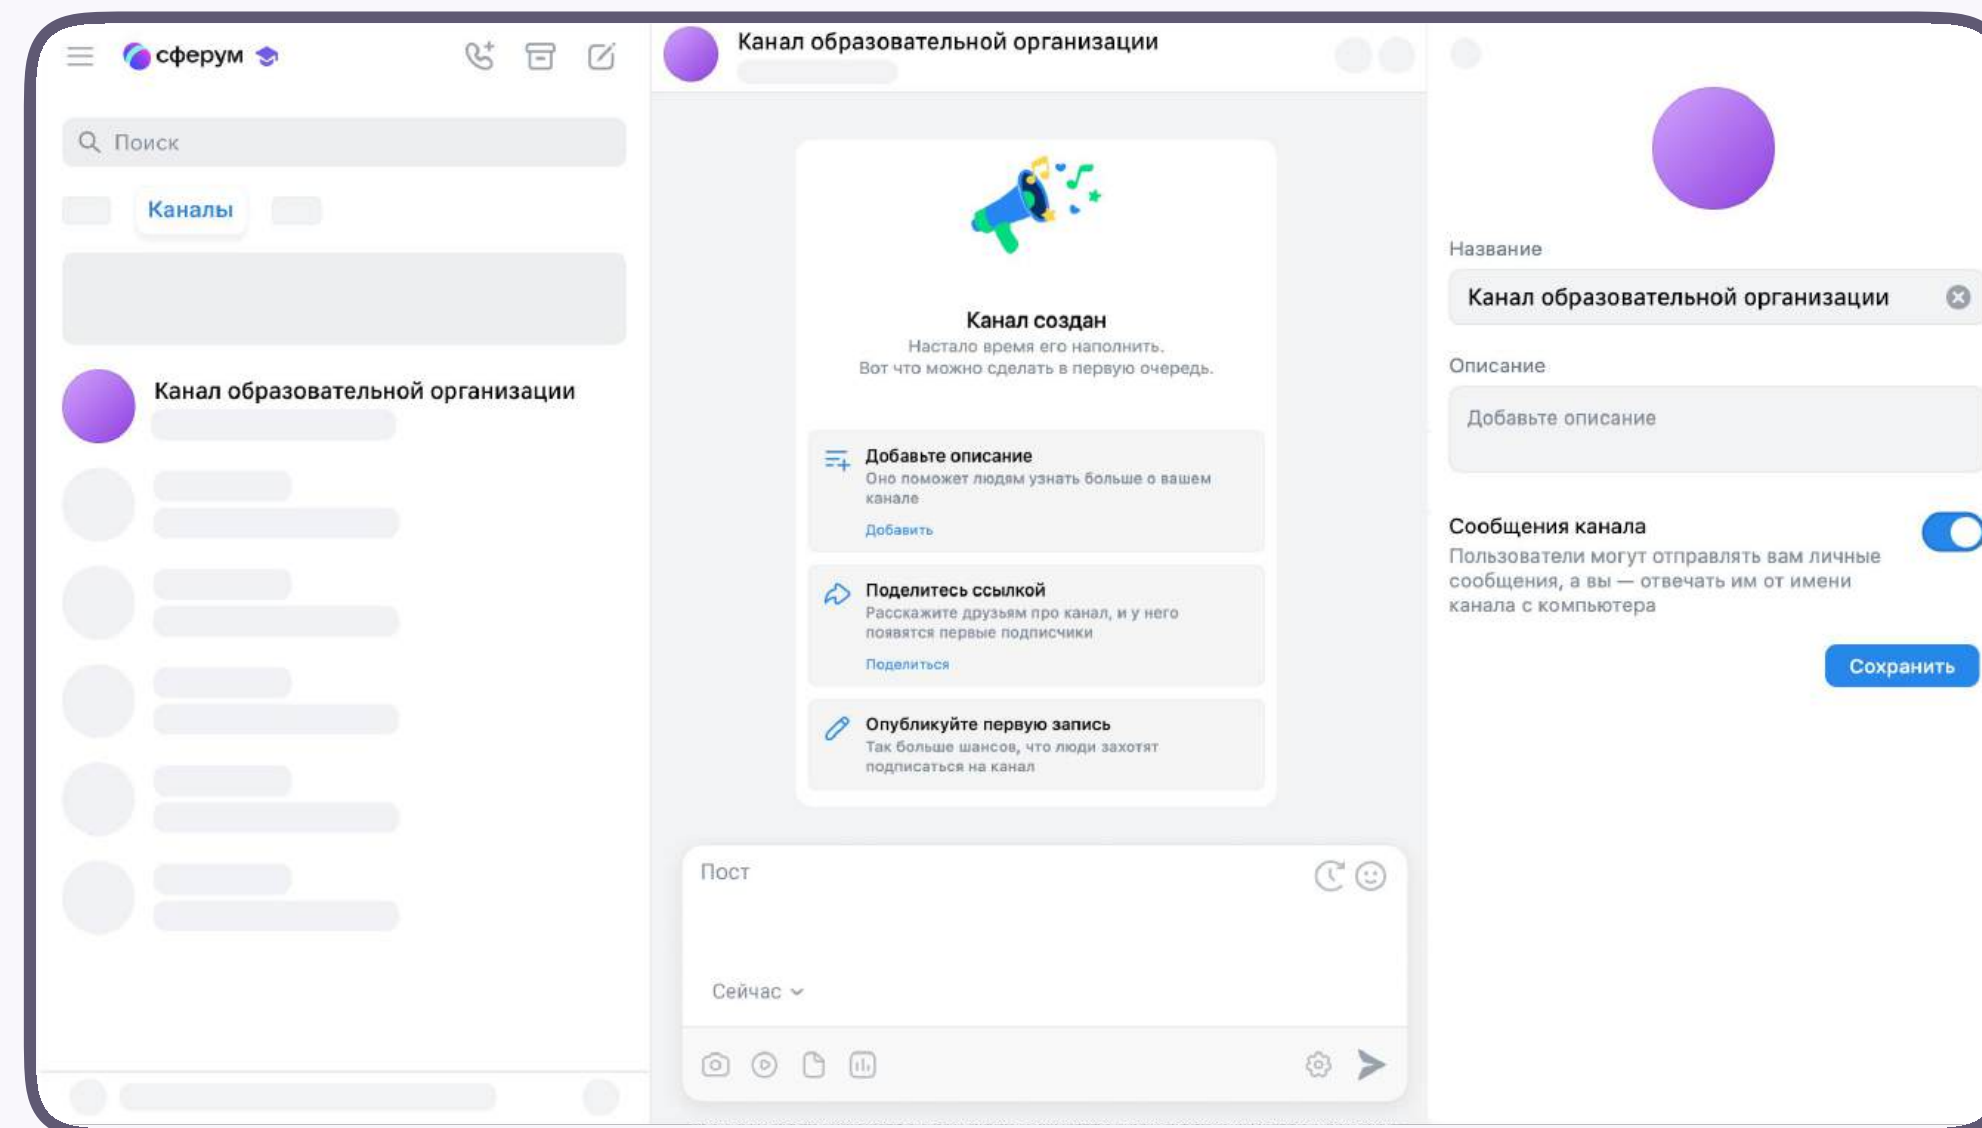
сферум

Поиск

Каналы

Канал образовательной организации

Канал образовательной организации

Канал создан
Настало время его наполнить.
Вот что можно сделать в первую очередь.

Добавьте описание
Оно поможет людям узнать больше о вашем канале
Добавить

Поделитесь ссылкой
Расскажите друзьям про канал, и у него появятся первые подписчики
Поделиться

Опубликуйте первую запись
Так больше шансов, что люди захотят подписаться на канал

Пост

Сейчас

Название
Канал образовательной организации

Описание
Добавьте описание

Сообщения канала
Пользователи могут отправлять вам личные сообщения, а вы — отвечать им от имени канала с компьютера

Сохранить